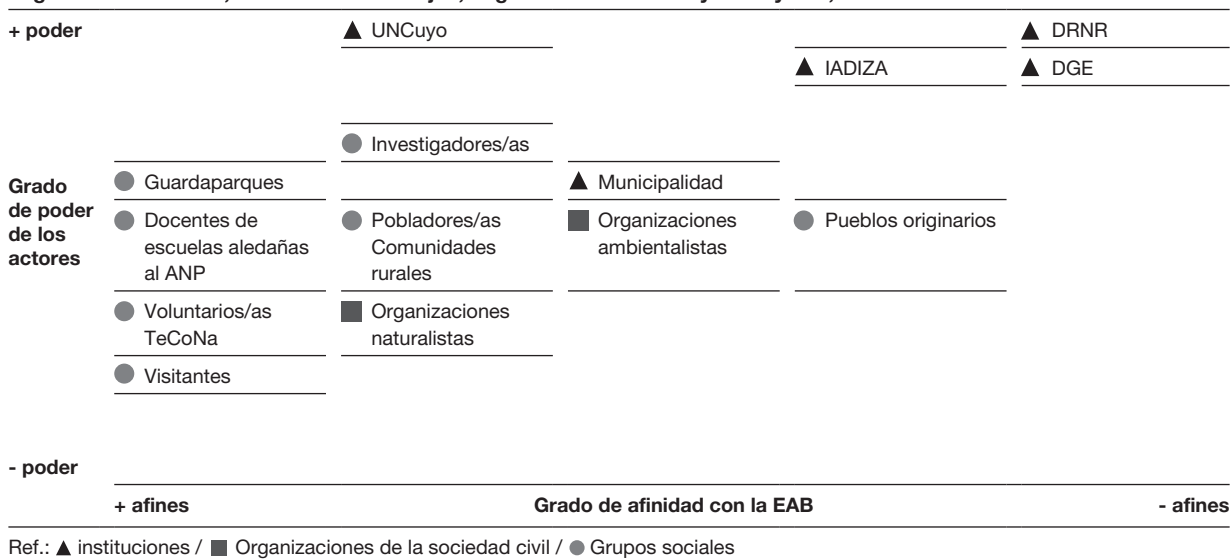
+ poder

▲ UNCuyo

▲ DRNR

▲ IADIZA

▲ DGE

● Investigadores/as

Grado de poder de los actores

● Guardaparques

▲ Municipalidad

● Docentes de escuelas aledañas al ANP

● Pobladores/as Comunidades rurales

■ Organizaciones ambientalistas

● Pueblos originarios

● Voluntarios/as TeCoNa

■ Organizaciones naturalistas

● Visitantes

- poder

+ afines

Grado de afinidad con la EAB

- afines

Ref.: ▲ instituciones / ■ Organizaciones de la sociedad civil / ● Grupos sociales